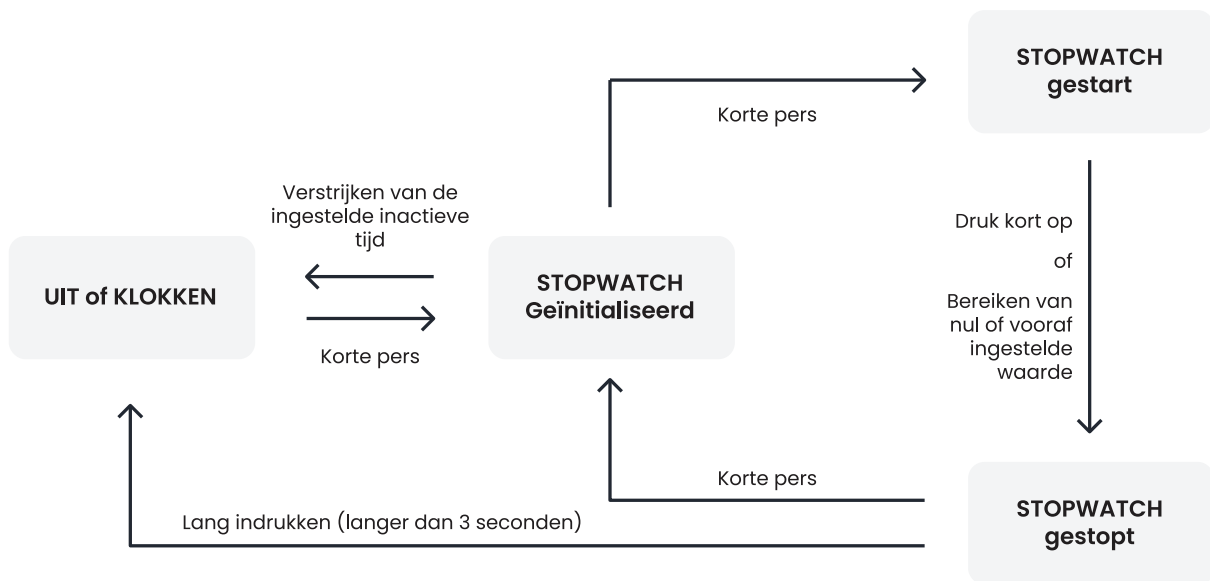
STOPWATCH gestart

Korte pers

Verstrijken van de ingestelde inactieve tijd

UIT of KLOKKEN

STOPWATCH Geïnitialiseerd

Korte pers

Druk kort op

of

Bereiken van nul of vooraf ingestelde waarde

Korte pers

Lang indrukken (langer dan 3 seconden)

STOPWATCH gestopt